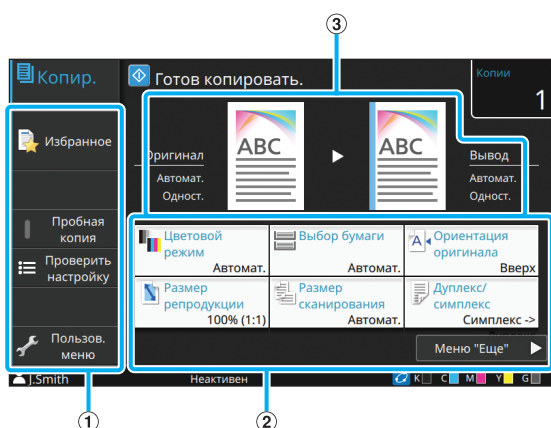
③

Копир.

Готов копировать.

Копии

1

Избранное

Оригинал

Автомат.

Одност.

ABC

ABC

Вывод

Автомат.

Одност.

Пробная копия

Проверить настройку

Цветовой режим

Автомат.

Выбор бумаги

Автомат.

Ориентация оригинала

Вверх

Размер репродукции

100% (1:1)

Размер сканирования

Автомат.

Дуплекс/симплекс

Симплекс ->

Пользов. меню

Меню "Еще"

J.Smith

Неактивен

K C M Y G

①

②